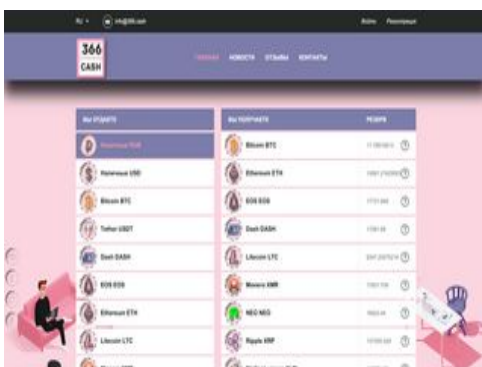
RU ▾ info@366.cash

Войти Регистрация

366 CASH

ГЛАВНАЯ НОВОСТИ ОТЗЫВЫ КОНТАКТЫ

ВЫ ОТДАЕТЕ

Наличные RUB

Наличные USD

Bitcoin BTC

Tether USDT

Dash DASH

EOS EOS

Ethereum ETH

Litecoin LTC

ВЫ ПОЛУЧАЕТЕ

Bitcoin BTC

Ethereum ETH

EOS EOS

Dash DASH

Litecoin LTC

Monero XMR

NEO NEO

Ripple XRP

РЕЗЕРВ

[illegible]